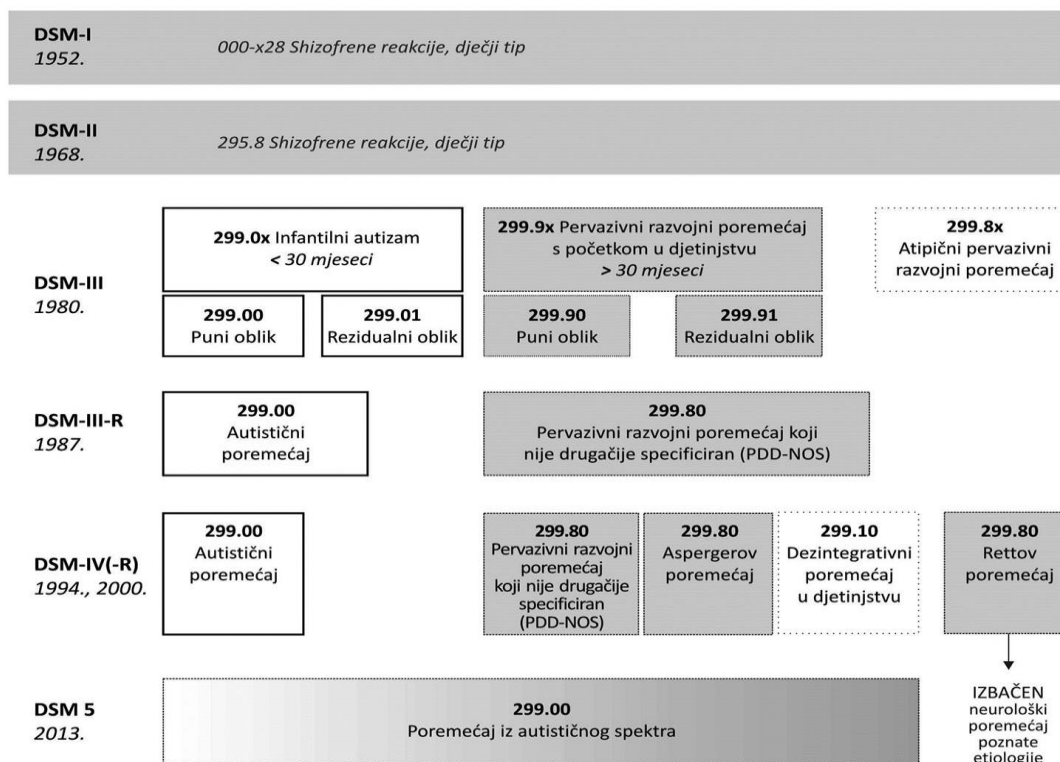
DSM-I
1952.

000-x28 Shizofrene reakcije, dječji tip

DSM-II
1968.

295.8 Shizofrene reakcije, dječji tip

DSM-III
1980.

**299.0x** Infantilni autizam
< 30 mjeseci

**299.9x** Pervazivni razvojni poremećaj s početkom u djetinjstvu
> 30 mjeseci

**299.8x**
Atipični pervazivni razvojni poremećaj

**299.00**
Puni oblik

**299.01**
Rezidualni oblik

**299.90**
Puni oblik

**299.91**
Rezidualni oblik

DSM-III-R
1987.

**299.00**
Autistični poremećaj

**299.80**
Pervazivni razvojni poremećaj koji nije drugačije specificiran (PDD-NOS)

DSM-IV(-R)
1994., 2000.

**299.00**
Autistični poremećaj

**299.80**
Pervazivni razvojni poremećaj koji nije drugačije specificiran (PDD-NOS)

**299.80**
Aspergerov poremećaj

**299.10**
Dezintegrativni poremećaj u djetinjstvu

**299.80**
Rettov poremećaj

IZBAČEN
neurološki poremećaj poznate etiologije

DSM 5
2013.

**299.00**
Poremećaj iz autističnog spektra